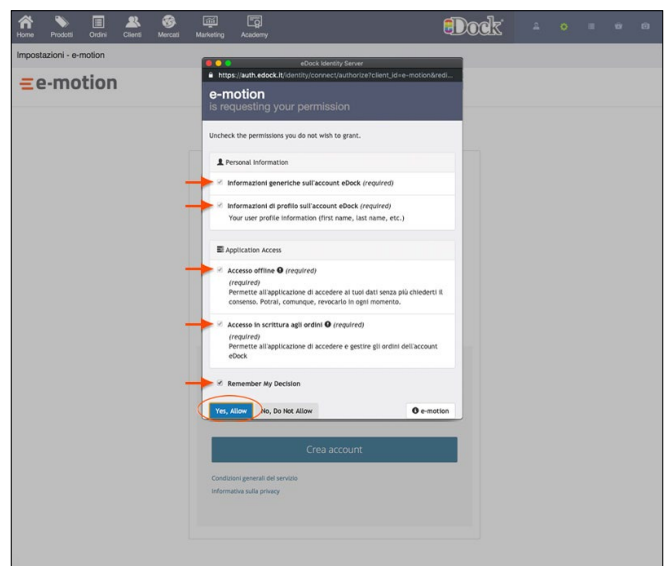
Home Prodotti Ordini Clienti Mercati Marketing Academy

eDock

Impostazioni - e-motion

e-motion

eDock Identity Server

https://auth.edock.it/identity/connect/authorize?client_id=e-motion&redi...

e-motion
is requesting your permission

Uncheck the permissions you do not wish to grant.

Personal Information

Informazioni generiche sull'account eDock (required)

Informazioni di profilo sull'account eDock (required)
Your user profile information (first name, last name, etc.)

Application Access

Accesso offline (required)
(required)
Permette all'applicazione di accedere ai tuoi dati senza più chiederti il consenso. Potrai, comunque, revocarlo in ogni momento.

Accesso in scrittura agli ordini (required)
(required)
Permette all'applicazione di accedere e gestire gli ordini dell'account eDock

Remember My Decision

Yes, Allow No, Do Not Allow e-motion

Crea account

Condizioni generali del servizio
Informativa sulla privacy